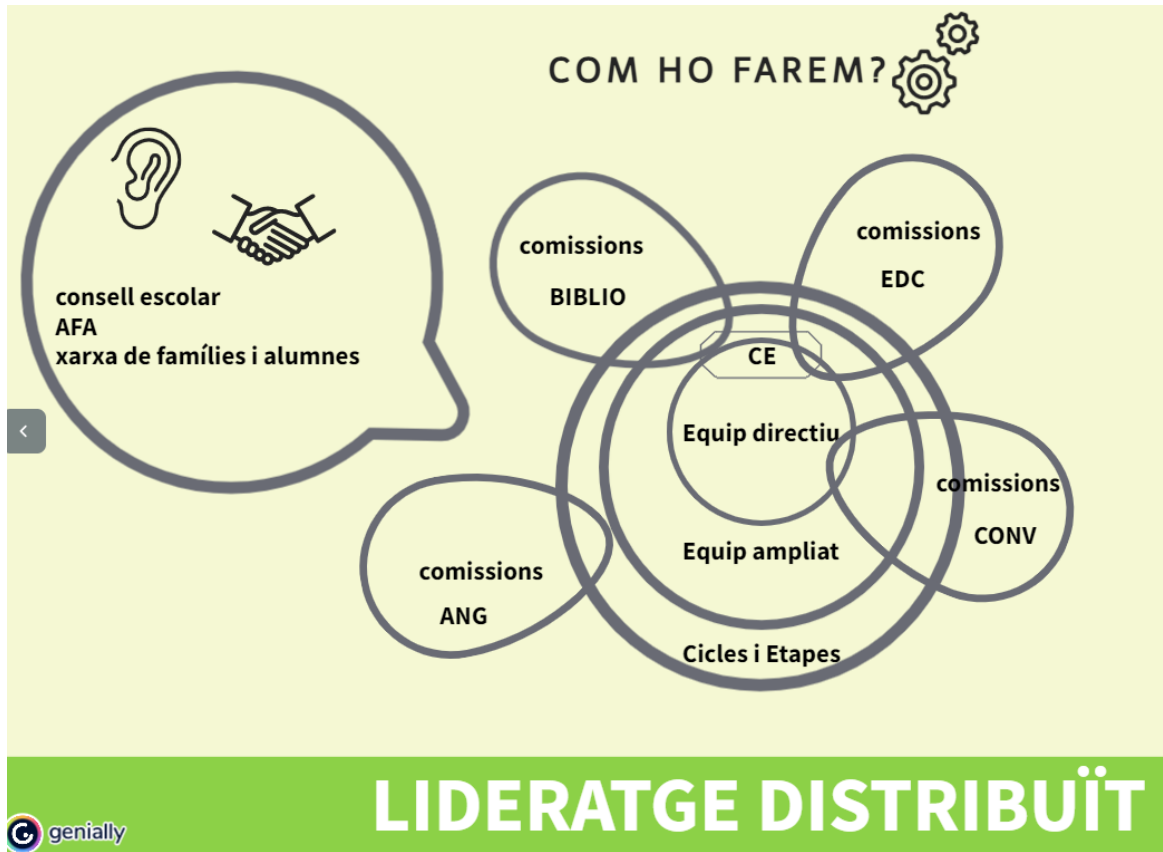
COM HO FAREM?

consell escolar
AFA
xarxa de famílies i alumnes

comissions
BIBLIO

comissions
EDC

CE

Equip directiu

comissions
CONV

comissions
ANG

Equip ampliat

Cicles i Etapes

LIDERATGE DISTRIBUÏT

genially